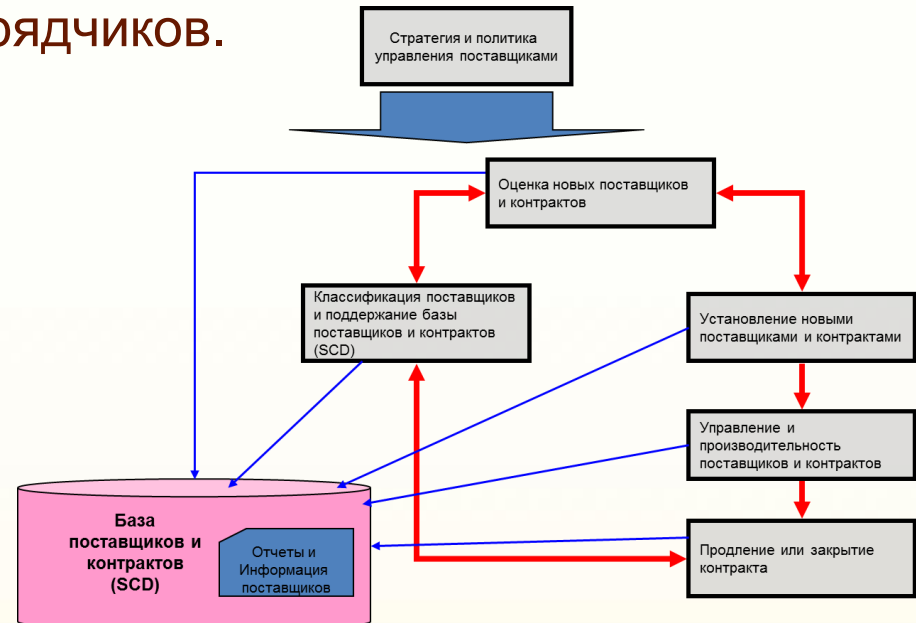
ядчиков.

Стратегия и политика управления поставщиками

Оценка новых поставщиков и контрактов

Классификация поставщиков и поддержание базы поставщиков и контрактов (SCD)

Установление новыми поставщиками и контрактами

Управление и производительность поставщиков и контрактов

Продление или закрытие контракта

База поставщиков и контрактов (SCD)

Отчеты и Информация поставщиков